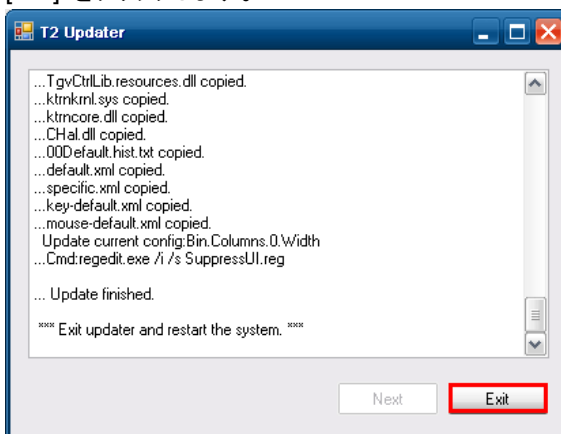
T2 Updater

...TgvCtrlLib.resources.dll copied.
...ktrnkrnl.sys copied.
...ktrncore.dll copied.
...CHal.dll copied.
...00Default.hist.txt copied.
...default.xml copied.
...specific.xml copied.
...key-default.xml copied.
...mouse-default.xml copied.
Update current config:Bin.Columns.0.Width
...Cmd:regedit.exe /i /s SuppressUI.reg

... Update finished.

*** Exit updater and restart the system. ***

Next

Exit